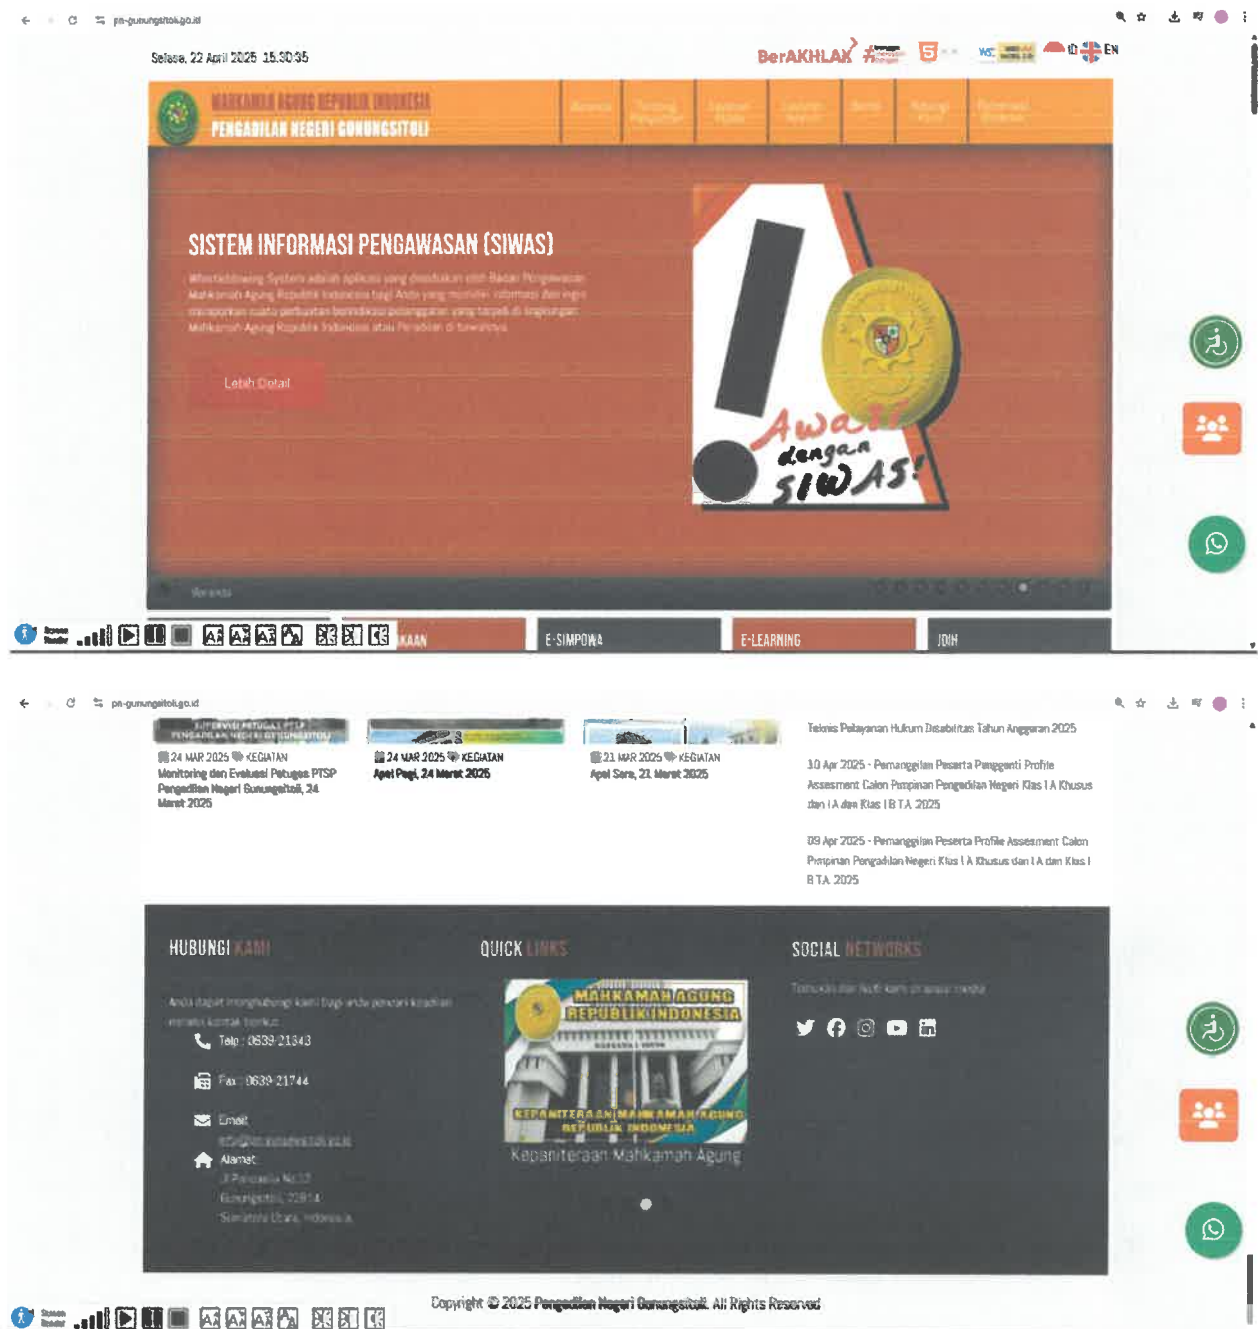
pn-gunungsitoli.go.id

Selasa, 22 April 2025 15:30:35

BerAKHLAK

ID EN

MAHKAMAH AGUNG REPUBLIK INDONESIA
PENGADILAN NEGERI GUNUNGSITOLI

SISTEM INFORMASI PENGAWASAN (SIWAS)

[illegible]

Lebih Detail

Awas! dengan SIWAS!

Beranda

KAAN

E-SIMPOWA

E-LEARNING

JDIH

pn-gunungsitoli.go.id

24 MAR 2025 KEGIATAN
Monitoring dan Evaluasi Petugas PTSP Pengadilan Negeri Gunungsitoli, 24 Maret 2025

24 MAR 2025 KEGIATAN
Apel Pagi, 24 Maret 2025

21 MAR 2025 KEGIATAN
Apel Sore, 21 Maret 2025

Teknis Pelayanan Hukum Disabilitas Tahun Anggaran 2025

10 Apr 2025 - Pemanggilan Peserta Pengganti Profile Assessment Calon Pimpinan Pengadilan Negeri Klas I A Khusus dan I A dan Klas I B T.A. 2025

09 Apr 2025 - Pemanggilan Peserta Profile Assessment Calon Pimpinan Pengadilan Negeri Klas I A Khusus dan I A dan Klas I B T.A. 2025

HUBUNGI KAMI

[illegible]

Telp : 0639-21343

Fax : 0639-21744

Email
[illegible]

Alamat
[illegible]

QUICK LINKS

MAHKAMAH AGUNG REPUBLIK INDONESIA

KEPANITERAAN MAHKAMAH AGUNG REPUBLIK INDONESIA

Kepaniteraan Mahkamah Agung

SOCIAL NETWORKS

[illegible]

Copyright © 2025 Pengadilan Negeri Gunungsitoli. All Rights Reserved